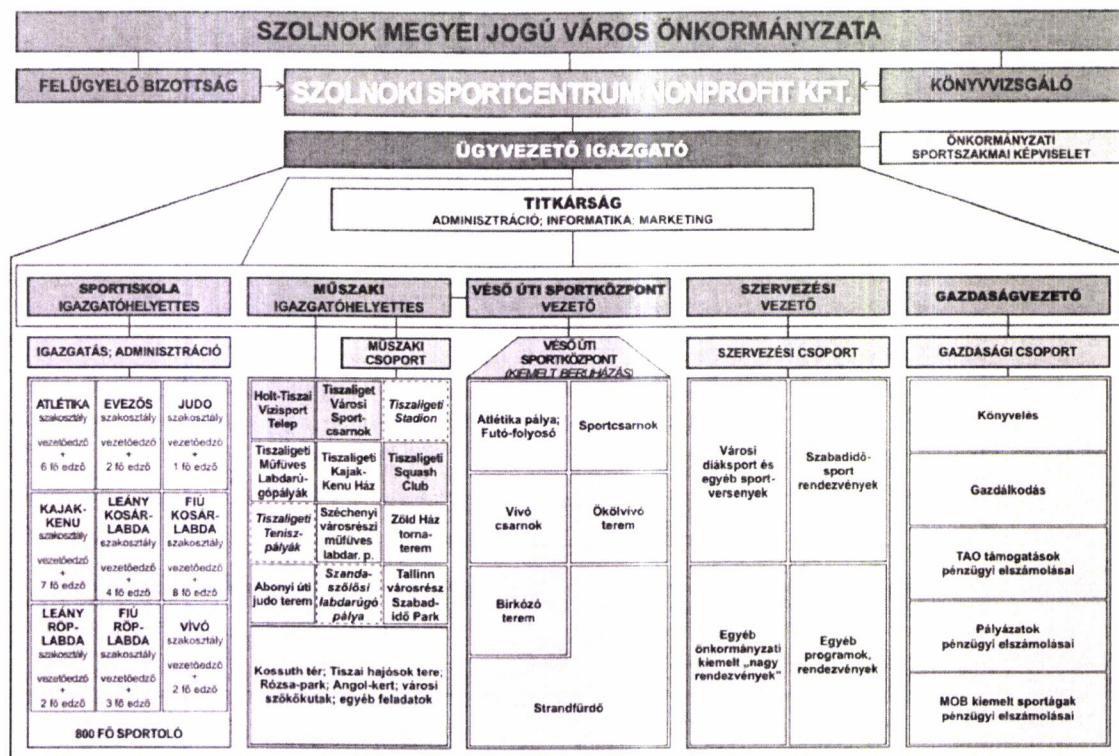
SZOLNOK MEGYEI JOGÚ VÁROS ÖNKORMÁNYZATA

FELÜGYELŐ BIZOTTSÁG

SZOLNOKI SPORTCENTRUM NONPROFIT KFT.

KÖNYVVIZSGÁLÓ

ÜGYVEZETŐ IGAZGATÓ

ÖNKORMÁNYZATI SPORTSZAKMAI KÉPVISELET

TITKÁRSÁG
ADMINISZTRÁCIÓ; INFORMATIKA; MARKETING

SPORTISKOLA IGAZGATÓHELYETTES

IGAZGATÁS; ADMINISZTRÁCIÓ

| ATLÉTIKA szakosztály vezetőedző + 6 fő edző | EVEZŐS szakosztály vezetőedző + 2 fő edző | JUDO szakosztály vezetőedző + 1 fő edző |
|---|---|---|
| KAJAK-KENU szakosztály vezetőedző + 7 fő edző | LEÁNY KOSÁR-LABDA szakosztály vezetőedző + 4 fő edző | FIÚ KOSÁR-LABDA szakosztály vezetőedző + 8 fő edző |
| LEÁNY RÖP-LABDA szakosztály vezetőedző + 2 fő edző | FIÚ RÖP-LABDA szakosztály vezetőedző + 3 fő edző | VÍVÓ szakosztály vezetőedző + 2 fő edző |

800 FŐ SPORTOLÓ

MŰSZAKI IGAZGATÓHELYETTES

MŰSZAKI CSOPORT

| Holt-Tiszai Vízisport Telep | Tiszaliget Városi Sport-csarnok | Tiszaligeti Stadion |
|---|---|---|
| Tiszaligeti Műfüves Labdarú-gópályák | Tiszaligeti Kajak-Kenu Ház | Tiszaligeti Squash Club |
| Tiszaligeti Tenisz-pályák | Széchenyi városrészi műfüves labdar. p. | Zöld Ház torna-terem |
| Abonyi úti judo terem | Szanda-szőlősi labdarúgó pálya | Tallinn városrész Szabad-idő Park |

Kossuth tér; Tiszai hajósok tere; Rózsa-park; Angol-kert; városi szökőkutak; egyéb feladatok

VÉSŐ ÚTI SPORTKÖZPONT VEZETŐ

VÉSŐ ÚTI SPORTKÖZPONT (KIEMELT BERUHÁZÁS)

| Atlétika pálya; Futó-folyosó | Sportcsarnok |
|---|---|
| Vívó csarnok | Ökölvívó terem |
| Birkózó terem | |

Strandfürdő

SZERVEZÉSI VEZETŐ

SZERVEZÉSI CSOPORT

| Városi diáksport és egyéb sport-versenyek | Szabadidő-sport rendezvények |
|---|---|
| Egyéb önkormányzati kiemelt „nagy rendezvények" | Egyéb programok, rendezvények |

GAZDASÁGVEZETŐ

GAZDASÁGI CSOPORT

Könyvelés

Gazdálkodás

TAO támogatások pénzügyi elszámolásai

Pályázatok pénzügyi elszámolásai

MOB kiemelt sportágak pénzügyi elszámolásai